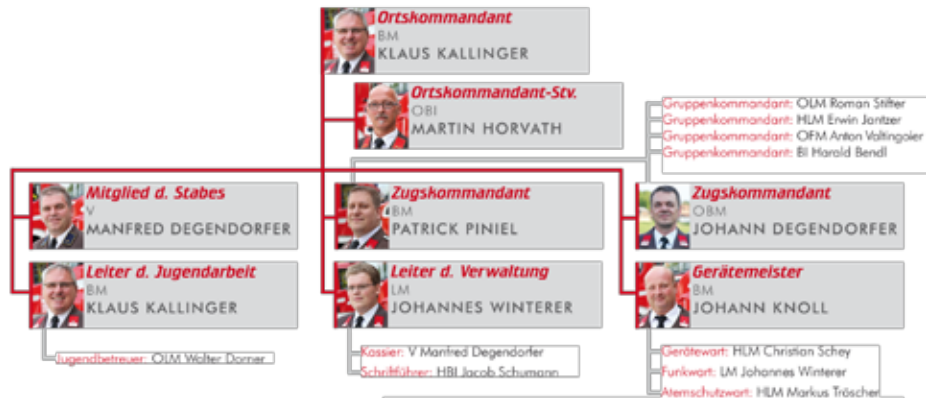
Ortskommandant
BM
KLAUS KALLINGER

Ortskommandant-Stv.
OBI
MARTIN HORVATH

Gruppenkommandant: OLM Roman Stifter
Gruppenkommandant: HLM Erwin Jantzer
Gruppenkommandant: OFM Anton Valtingoier
Gruppenkommandant: BI Harald Bendl

Mitglied d. Stabes
V
MANFRED DEGENDORFER

Zugskommandant
BM
PATRICK PINIEL

Zugskommandant
OBM
JOHANN DEGENDORFER

Leiter d. Jugendarbeit
BM
KLAUS KALLINGER

Leiter d. Verwaltung
LM
JOHANNES WINTERER

Gerätemeister
BM
JOHANN KNOLL

Jugendbetreuer: OLM Walter Dorner

Kassier: V Manfred Degendorfer
Schriftführer: HBI Jacob Schumann

Gerätewart: HLM Christian Schey
Funkwart: LM Johannes Winterer
Atemschutzwart: HLM Markus Tröscher